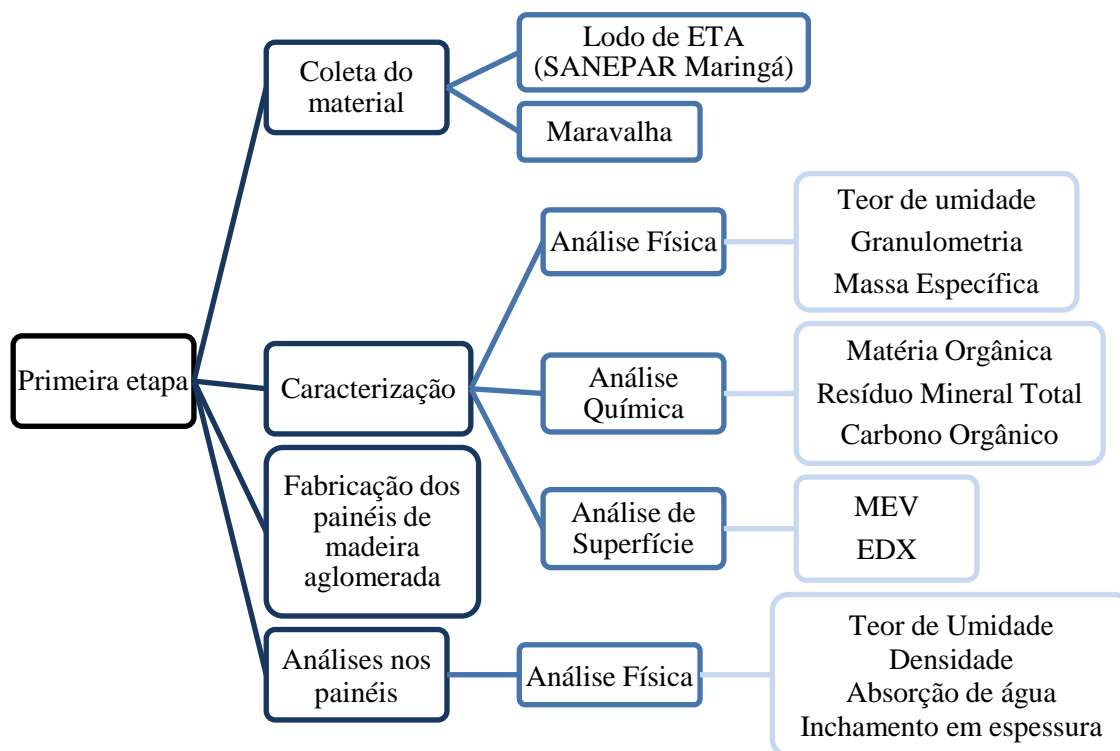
Primeira etapa

Coleta do material

Lodo de ETA (SANEPAR Maringá)

Maravalha

Caracterização

Análise Física

Teor de umidade
Granulometria
Massa Específica

Análise Química

Matéria Orgânica
Resíduo Mineral Total
Carbono Orgânico

Análise de Superfície

MEV
EDX

Fabricação dos painéis de madeira aglomerada

Análises nos painéis

Análise Física

Teor de Umidade
Densidade
Absorção de água
Inchamento em espessura